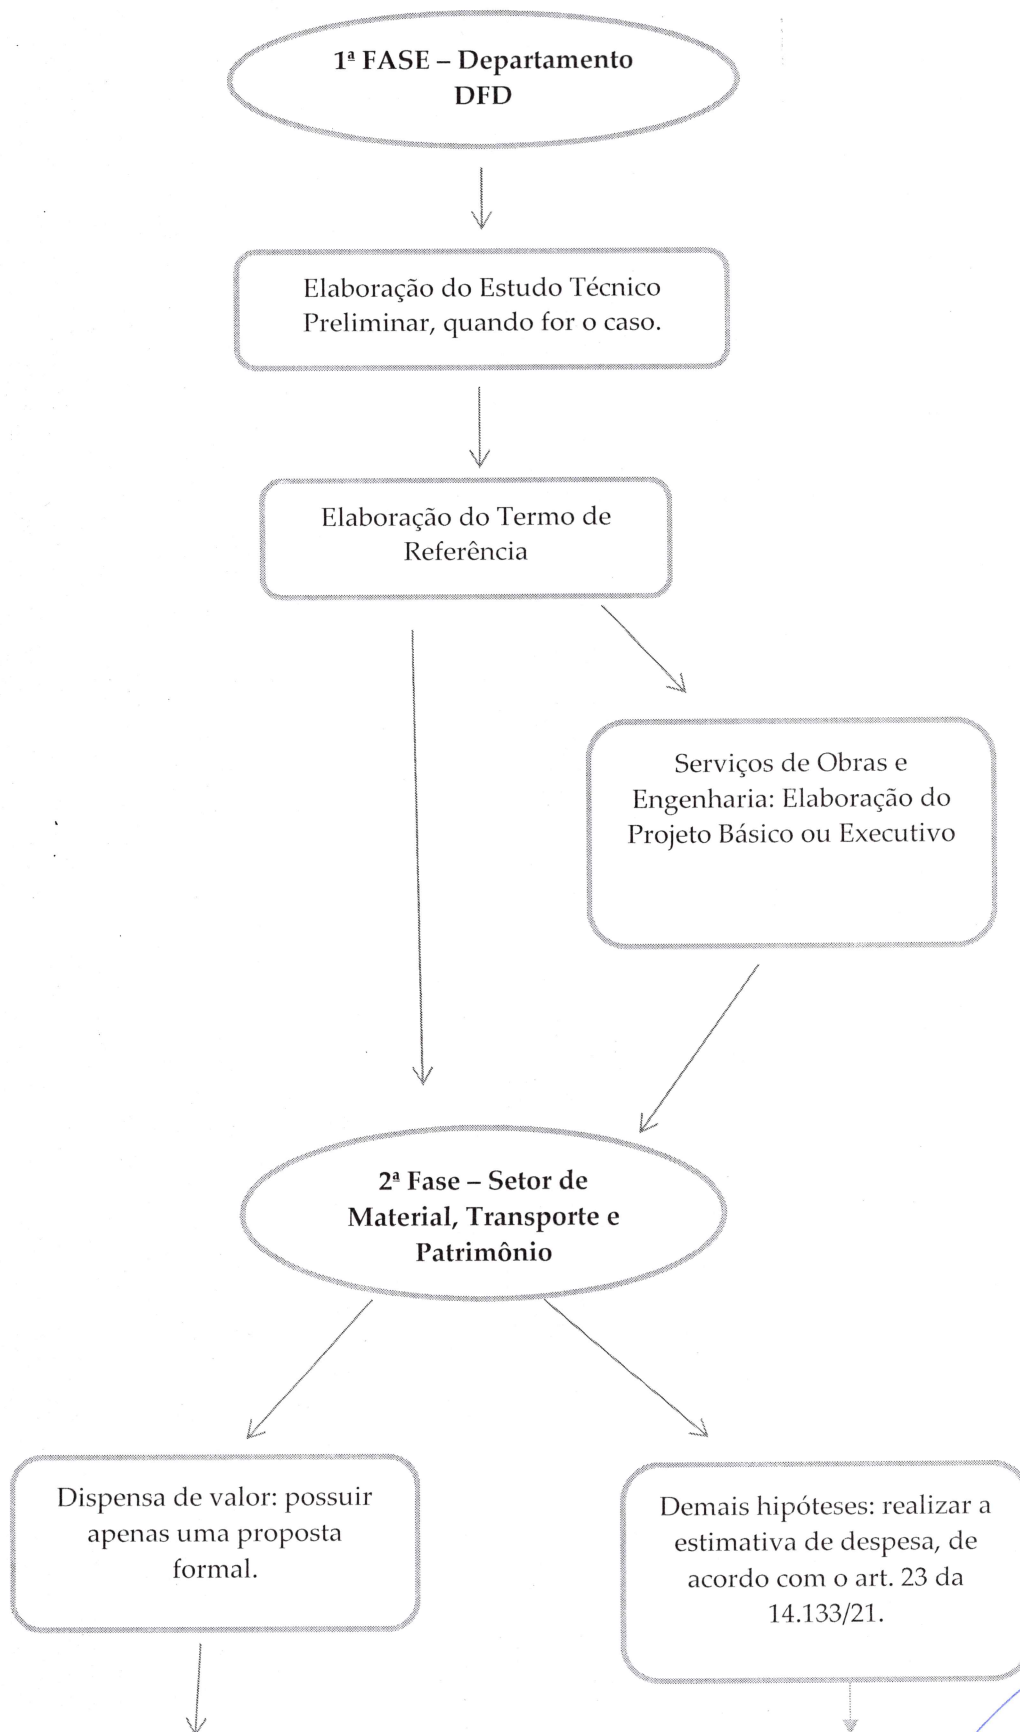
1ª FASE – Departamento DFD

Elaboração do Estudo Técnico Preliminar, quando for o caso.

Elaboração do Termo de Referência

Serviços de Obras e Engenharia: Elaboração do Projeto Básico ou Executivo

2ª Fase – Setor de Material, Transporte e Patrimônio

Dispensa de valor: possuir apenas uma proposta formal.

Demais hipóteses: realizar a estimativa de despesa, de acordo com o art. 23 da 14.133/21.